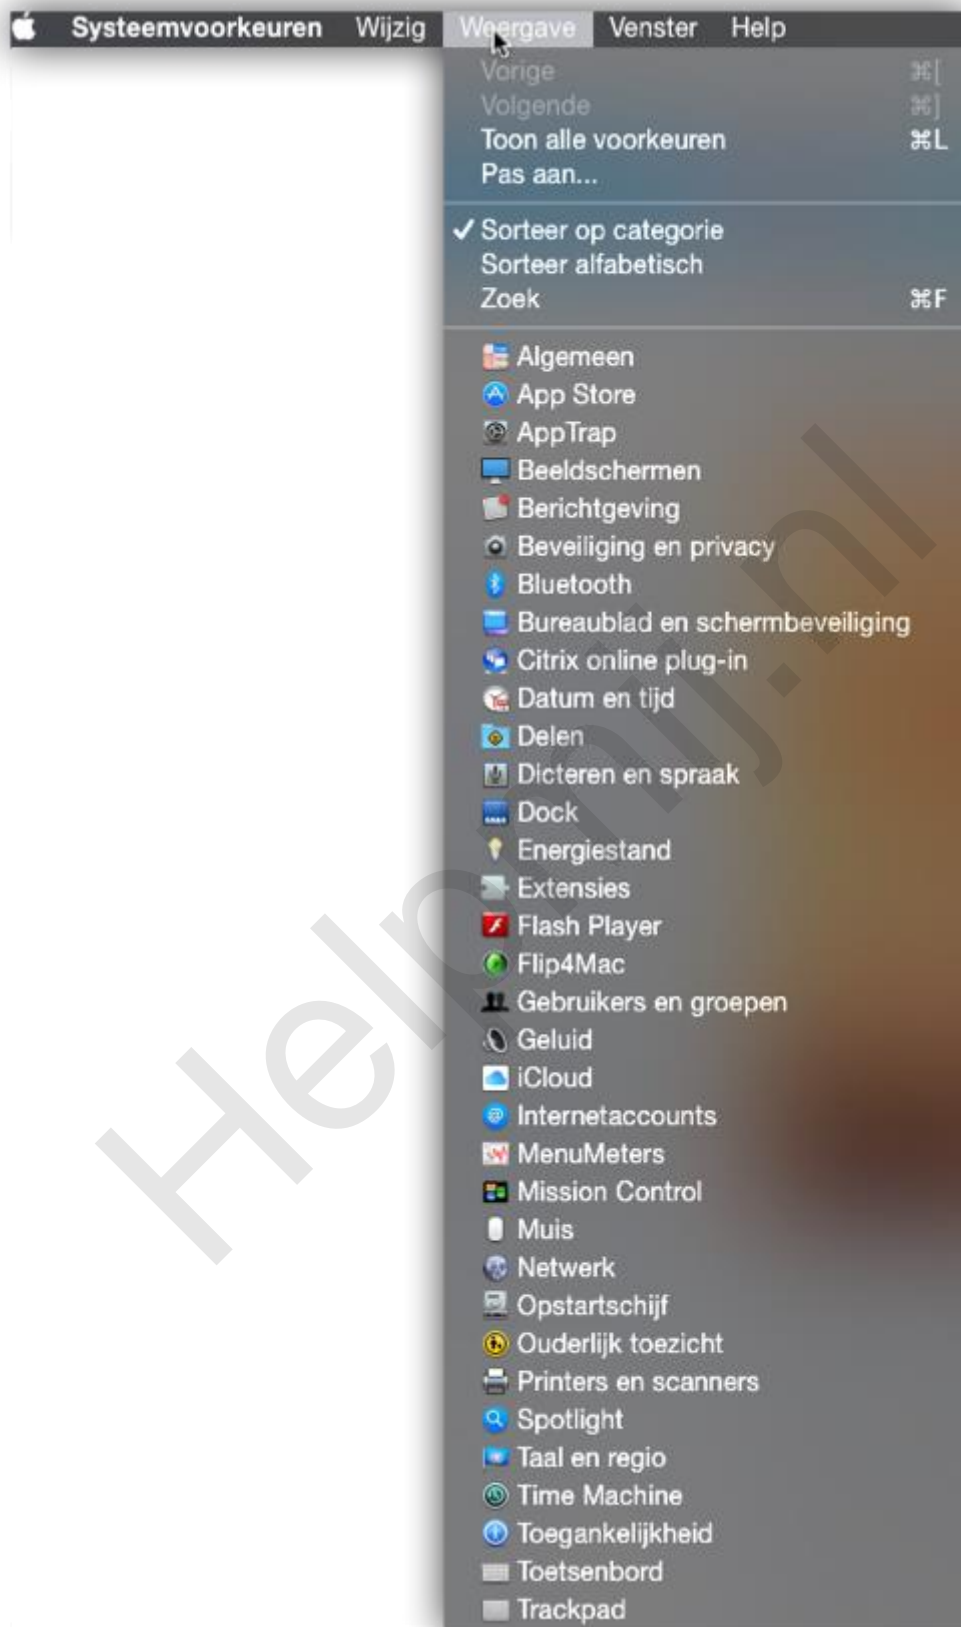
Systeemvoorkeuren Wijzig Weergave Venster Help

Vorige ⌘[
Volgende ⌘]
Toon alle voorkeuren ⌘L
Pas aan...

✓ Sorteer op categorie
Sorteer alfabetisch
Zoek ⌘F

Algemeen
App Store
AppTrap
Beeldschermen
Berichtgeving
Beveiliging en privacy
Bluetooth
Bureaublad en schermbeveiliging
Citrix online plug-in
Datum en tijd
Delen
Dicteren en spraak
Dock
Energiestand
Extensies
Flash Player
Flip4Mac
Gebruikers en groepen
Geluid
iCloud
Internetaccounts
MenuMeters
Mission Control
Muis
Netwerk
Opstartschijf
Ouderlijk toezicht
Printers en scanners
Spotlight
Taal en regio
Time Machine
Toegankelijkheid
Toetsenbord
Trackpad

Helpmij.nl